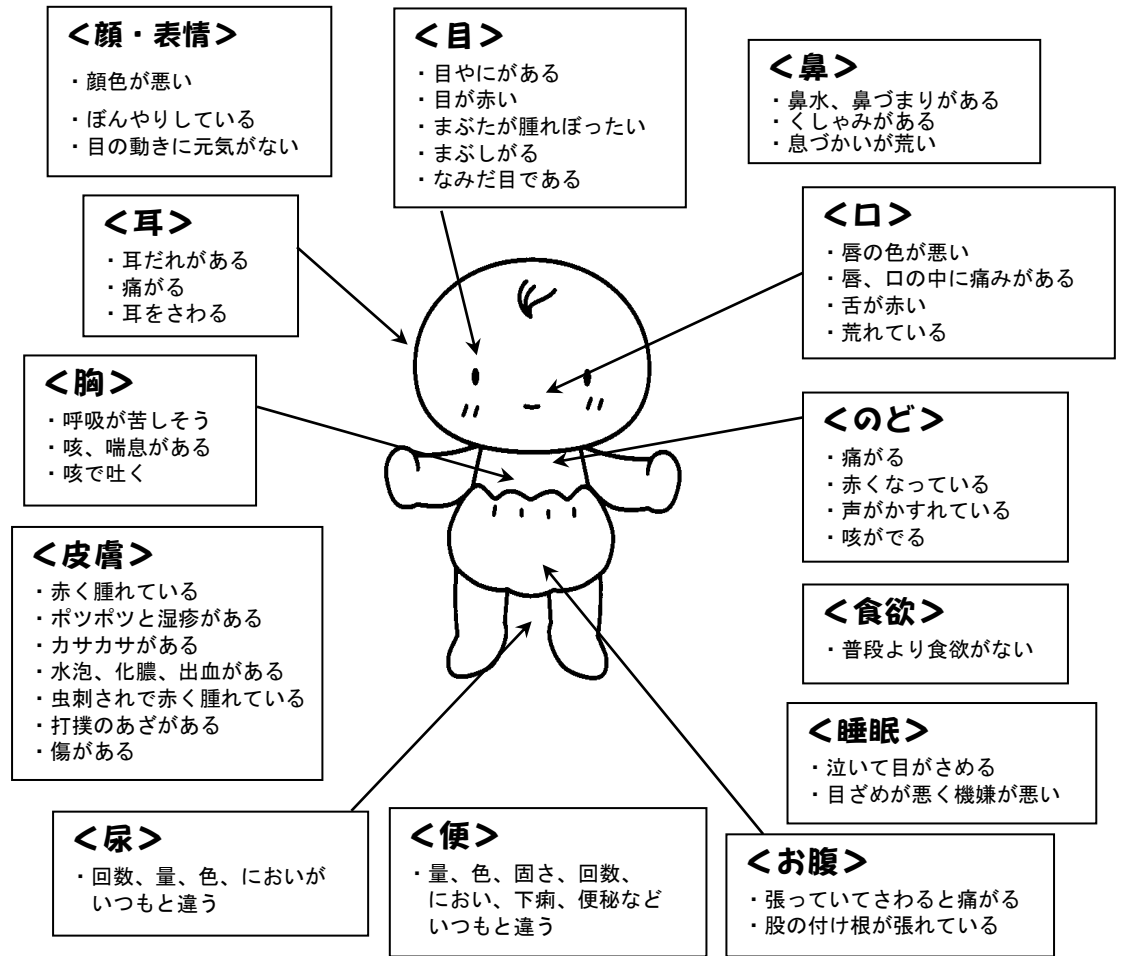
<顔・表情>
・顔色が悪い
・ぼんやりしている
・目の動きに元気がない

<目>
・目やにがある
・目が赤い
・まぶたが腫れぼったい
・まぶしがる
・なみだ目である

<鼻>
・鼻水、鼻づまりがある
・くしゃみがある
・息づかいが荒い

<耳>
・耳だれがある
・痛がる
・耳をさわる

<口>
・唇の色が悪い
・唇、口の中に痛みがある
・舌が赤い
・荒れている

<胸>
・呼吸が苦しそう
・咳、喘息がある
・咳で吐く

<のど>
・痛がる
・赤くなっている
・声がかすれている
・咳がでる

<皮膚>
・赤く腫れている
・ポツポツと湿疹がある
・カサカサがある
・水泡、化膿、出血がある
・虫刺されで赤く腫れている
・打撲のあざがある
・傷がある

<食欲>
・普段より食欲がない

<睡眠>
・泣いて目がさめる
・目ざめが悪く機嫌が悪い

<尿>
・回数、量、色、においがいつもと違う

<便>
・量、色、固さ、回数、におい、下痢、便秘などいつもと違う

<お腹>
・張っていてさわると痛がる
・股の付け根が張れている